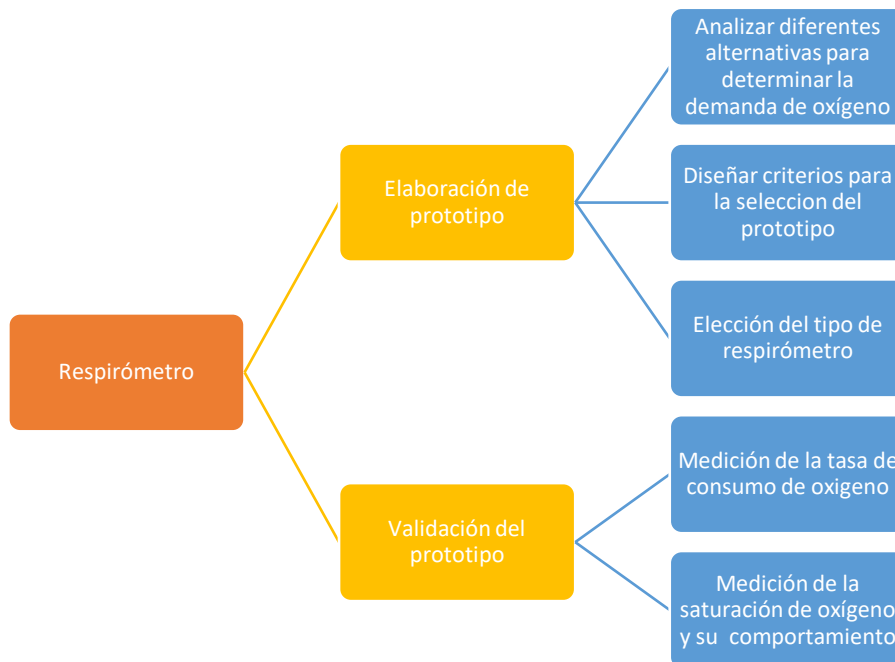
Respirómetro

Elaboración de prototipo

Analizar diferentes alternativas para determinar la demanda de oxígeno

Diseñar criterios para la seleccion del prototipo

Elección del tipo de respirómetro

Validación del prototipo

Medición de la tasa de consumo de oxigeno

Medición de la saturación de oxígeno y su comportamiento